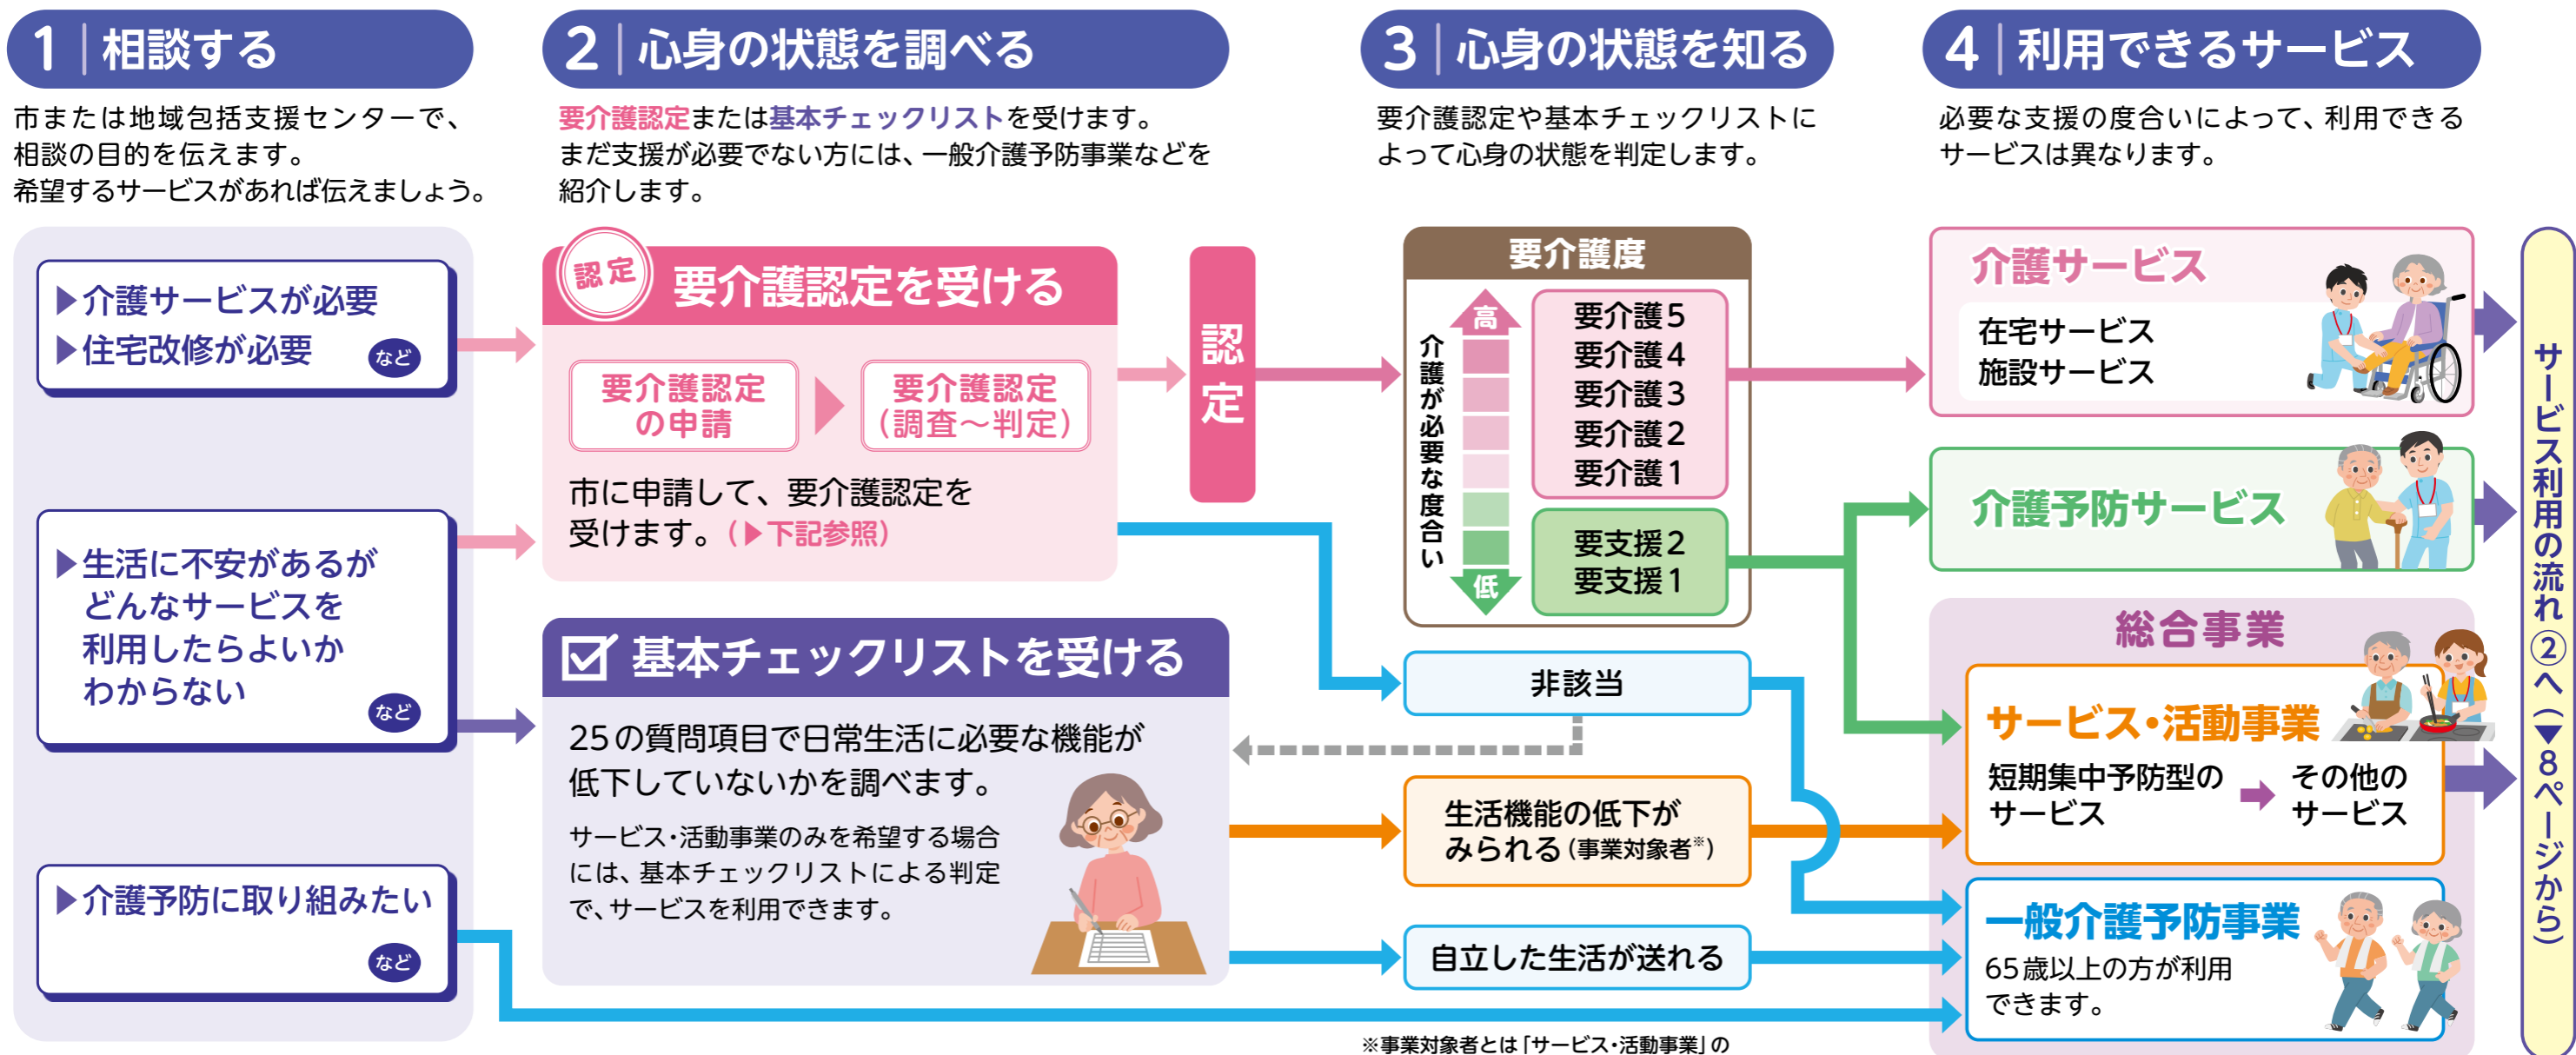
1 相談する

市または地域包括支援センターで、相談の目的を伝えます。
希望するサービスがあれば伝えましょう。

2 心身の状態を調べる

要介護認定または基本チェックリストを受けます。
まだ支援が必要でない方には、一般介護予防事業などを紹介します。

3 心身の状態を知る

要介護認定や基本チェックリストによって心身の状態を判定します。

4 利用できるサービス

必要な支援の度合いによって、利用できるサービスは異なります。

▶介護サービスが必要
▶住宅改修が必要
など

▶生活に不安があるが
どんなサービスを
利用したらよいか
わからない
など

▶介護予防に取り組みたい
など

認定
要介護認定を受ける

要介護認定の申請
要介護認定（調査～判定）

市に申請して、要介護認定を受けます。（▶下記参照）

認定

基本チェックリストを受ける

25の質問項目で日常生活に必要な機能が低下していないかを調べます。

サービス・活動事業のみを希望する場合には、基本チェックリストによる判定で、サービスを利用できます。

要介護度
介護が必要な度合い
高
低
要介護5
要介護4
要介護3
要介護2
要介護1
要支援2
要支援1

非該当

生活機能の低下がみられる（事業対象者※）

自立した生活が送れる

※事業対象者とは「サービス・活動事業」の

介護サービス
在宅サービス
施設サービス

介護予防サービス

総合事業
サービス・活動事業
短期集中予防型のサービス
その他のサービス

一般介護予防事業
65歳以上の方が利用できます。

サービス利用の流れ②へ（▼8ページから）